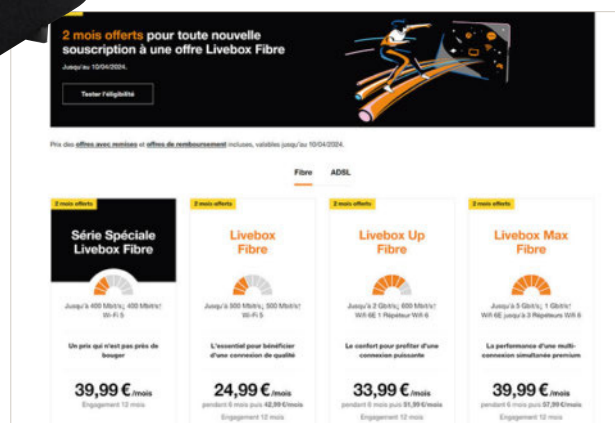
2 mois offerts pour toute nouvelle souscription à une offre Livebox Fibre

Jusqu'au 10/04/2024.

Tester l'éligibilité

Prix des offres avec remises et offres de remboursement incluses, valables jusqu'au 10/04/2024.

Fibre ADSL

2 mois offerts

Série Spéciale Livebox Fibre

Jusqu'à 400 Mbit/s↓ 400 Mbit/s↑ Wi-Fi 5

Un prix qui n'est pas près de bouger

39,99 €/mois

Engagement 12 mois

2 mois offerts

Livebox Fibre

Jusqu'à 500 Mbit/s↓ 500 Mbit/s↑ Wi-Fi 5

L'essentiel pour bénéficier d'une connexion de qualité

24,99 €/mois

pendant 6 mois puis 42,99 €/mois

Engagement 12 mois

2 mois offerts

Livebox Up Fibre

Jusqu'à 2 Gbit/s↓ 600 Mbit/s↑ Wifi 6E 1 Répéteur Wifi 6

Le confort pour profiter d'une connexion puissante

33,99 €/mois

pendant 6 mois puis 51,99 €/mois

Engagement 12 mois

2 mois offerts

Livebox Max Fibre

Jusqu'à 5 Gbit/s↓ 1 Gbit/s↑ Wifi 6E jusqu'à 3 Répéteurs Wifi 6

La performance d'une multi-connexion simultanée premium

39,99 €/mois

pendant 6 mois puis 57,99 €/mois

Engagement 12 mois